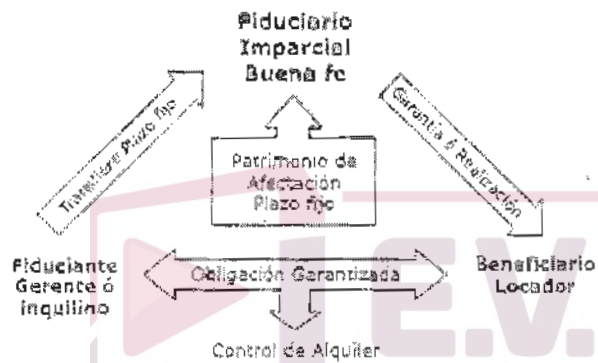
Fiduciario Imparcial Buena fe

Transferir Plazo fijo

Garantía ó Realización

Patrimonio de Afectación Plazo fijo

Fiduciante Gerente ó inquilino

Obligación Garantizada

Beneficiario Locador

Control de Alquiler

I.E.V.